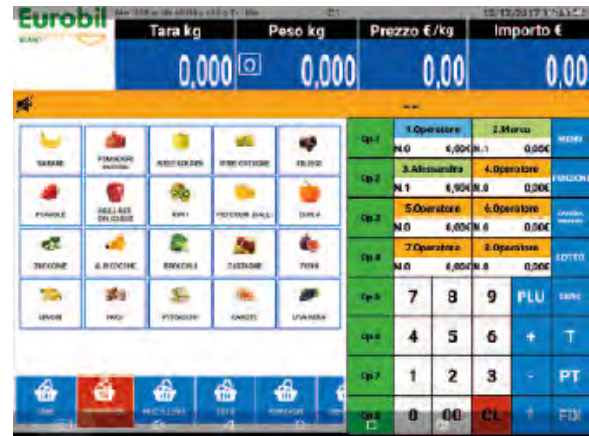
Eurobil

15/12/2017

Tara kg | Peso kg | Prezzo €/kg | Importo €

0,000 | 0 | 0,000 | 0,00 | 0,00

BANANE | POMODORI | MELE GOLDEN | PERE | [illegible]
POMPELMI | MELE RED DELICIOUS | KIWI | PEPERONI GIALLI | ZUCCA
ZUCCHINE | ALBICOCCHE | BROCCOLI | CASTAGNE | FICHI
LIMONI | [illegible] | PISTACCHI | CAROTE | UVA NERA

Op.1 | 1.Operatore | 2.Marco | MENU
N.0 | 0,00€ | N.1 | 0,00€
Op.2 | 3.Alessandra | 4.Operatore | FUNZIONI
N.1 | 6,90€ | N.0 | 0,00€
Op.3 | 5.Operatore | 6.Operatore | CAMBIA
N.0 | 0,00€ | N.0 | 0,00€
Op.4 | 7.Operatore | 8.Operatore | LOTTO
N.0 | 0,00€ | N.0 | 0,00€

Op.5 | 7 | 8 | 9 | PLU | TARE
Op.6 | 4 | 5 | 6 | + | T
Op.7 | 1 | 2 | 3 | - | PT
Op.8 | 0 | 00 | CL | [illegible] | FIX